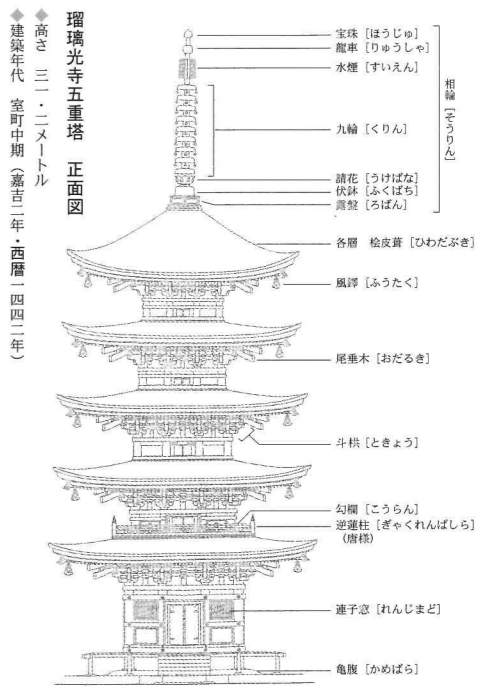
瑠璃光寺五重塔　正面図

◆高さ　三一・二メートル

◆建築年代　室町中期（嘉吉二年・西暦一四四二年）

宝珠［ほうじゅ］
龍車［りゅうしゃ］
水煙［すいえん］
九輪［くりん］
請花［うけばな］
伏鉢［ふくばち］
露盤［ろばん］
相輪［そうりん］

各層　桧皮葺［ひわだぶき］
風鐸［ふうたく］
尾垂木［おだるき］
斗栱［ときょう］
勾欄［こうらん］
逆蓮柱［ぎゃくれんばしら］（唐様）
連子窓［れんじまど］
亀腹［かめばら］